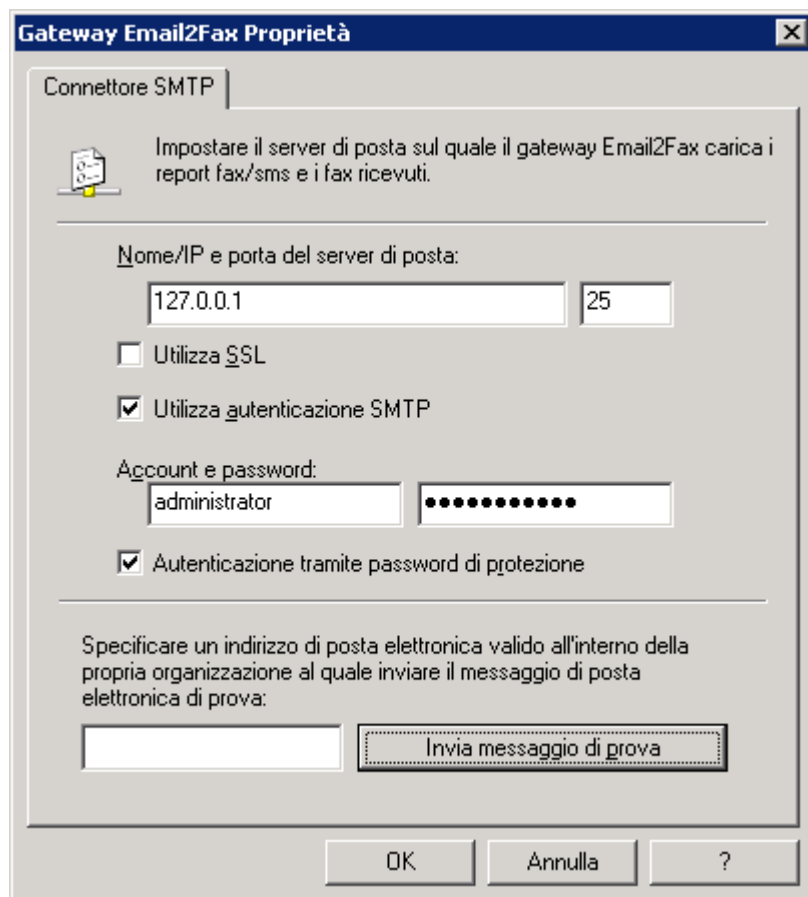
Gateway Email2Fax Proprietà

Connettore SMTP

Impostare il server di posta sul quale il gateway Email2Fax carica i report fax/sms e i fax ricevuti.

Nome/IP e porta del server di posta:

127.0.0.1

25

Utilizza SSL

Utilizza autenticazione SMTP

Account e password:

administrator

●●●●●●●●●●●

Autenticazione tramite password di protezione

Specificare un indirizzo di posta elettronica valido all'interno della propria organizzazione al quale inviare il messaggio di posta elettronica di prova:

Invia messaggio di prova

OK

Annulla

?